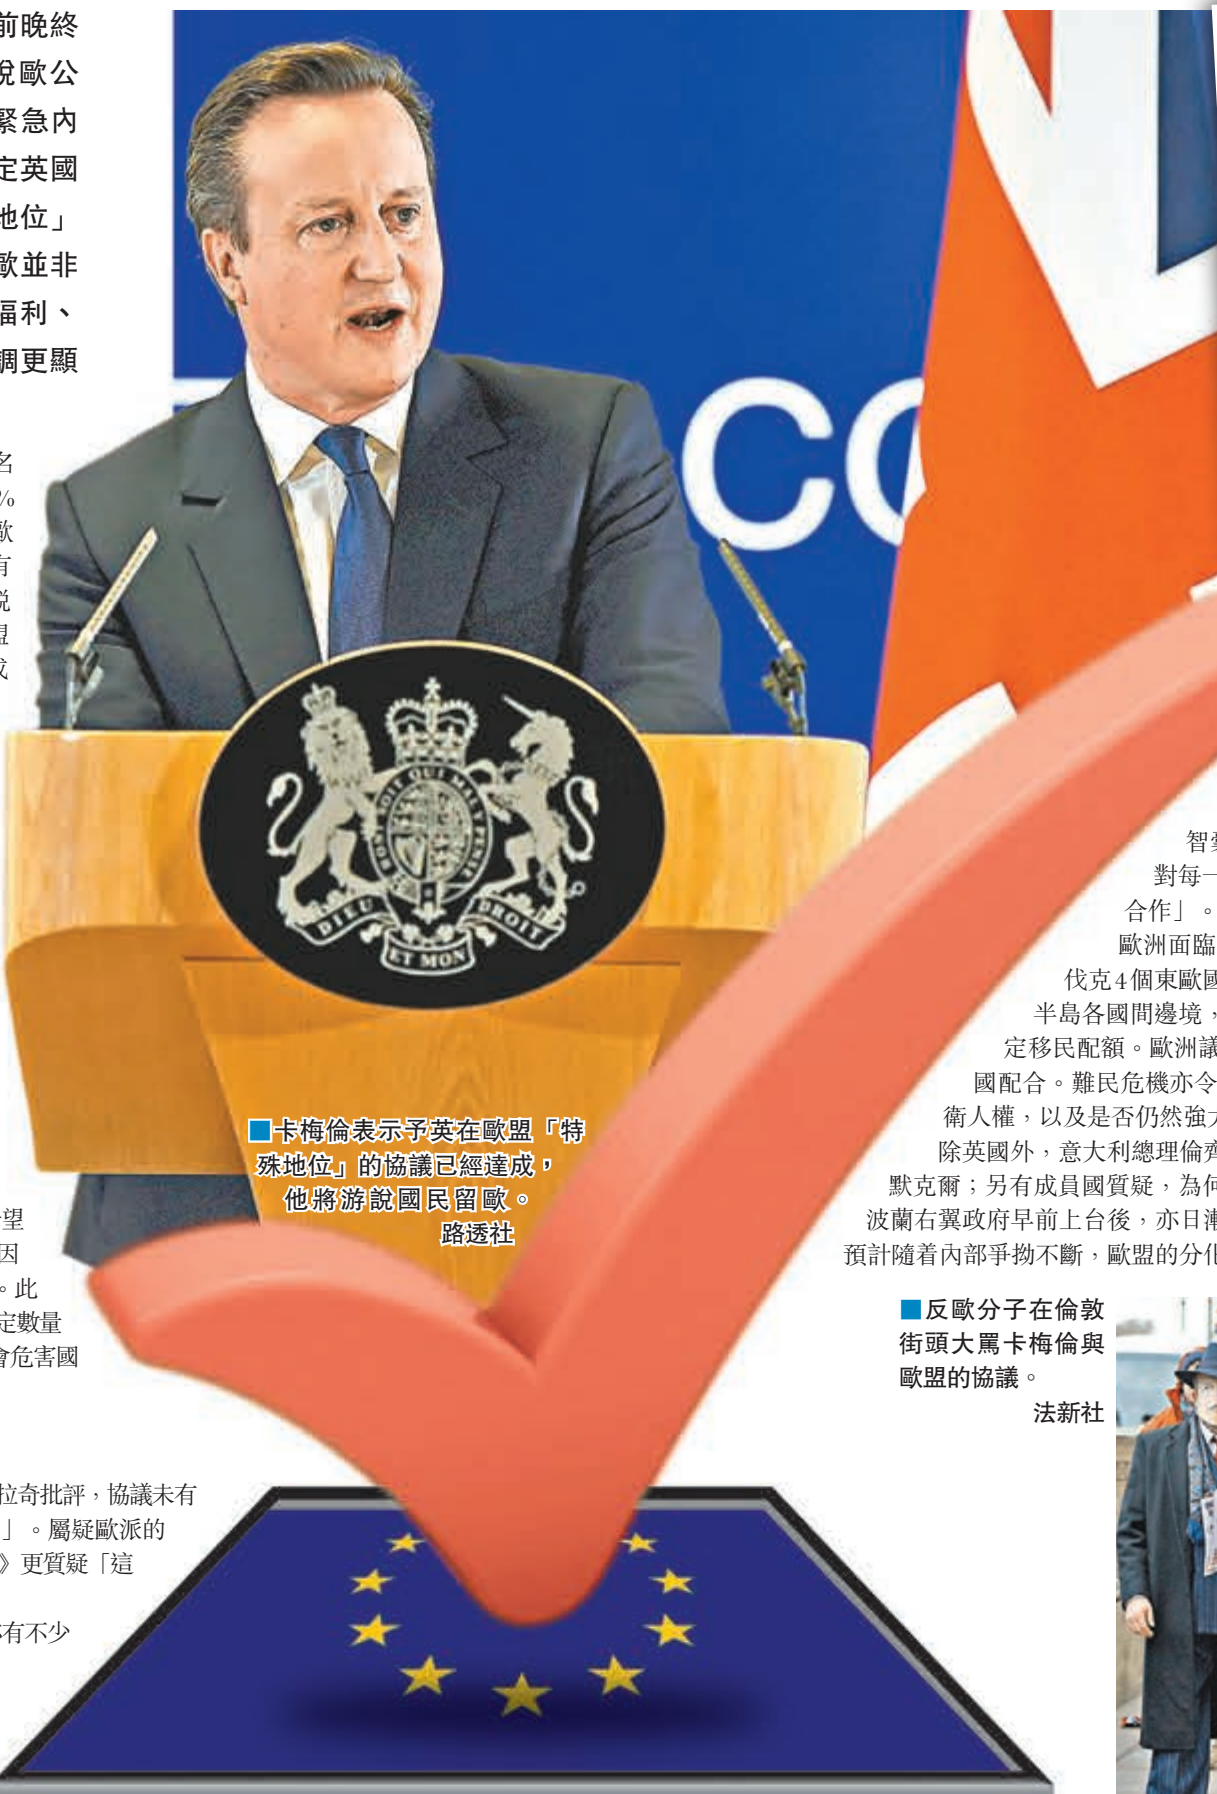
前晚終
說歐公
緊急內
定英國
地位」
歐並非
福利、
調更顯

名
%
歐
有
說
盟
成

望
因
。此
定數量
會危害國

拉奇批評，協議未有
」。屬疑歐派的
》更質疑「這

有不少

CO

HONI SOIT QUI MAL Y PENSE
DIEU ET MON DROIT

■卡梅倫表示予英在歐盟「特殊地位」的協議已經達成，他將游說國民留歐。
路透社

智
對每一
合作」。
歐洲面臨
伐克4個東歐國
半島各國間邊境，
定移民配額。歐洲議
國配合。難民危機亦令
衛人權，以及是否仍然強
除英國外，意大利總理倫齊
默克爾；另有成員國質疑，為何
波蘭右翼政府早前上台後，亦日漸
預計隨着內部爭拗不斷，歐盟的分化

■反歐分子在倫敦街頭大罵卡梅倫與歐盟的協議。
法新社